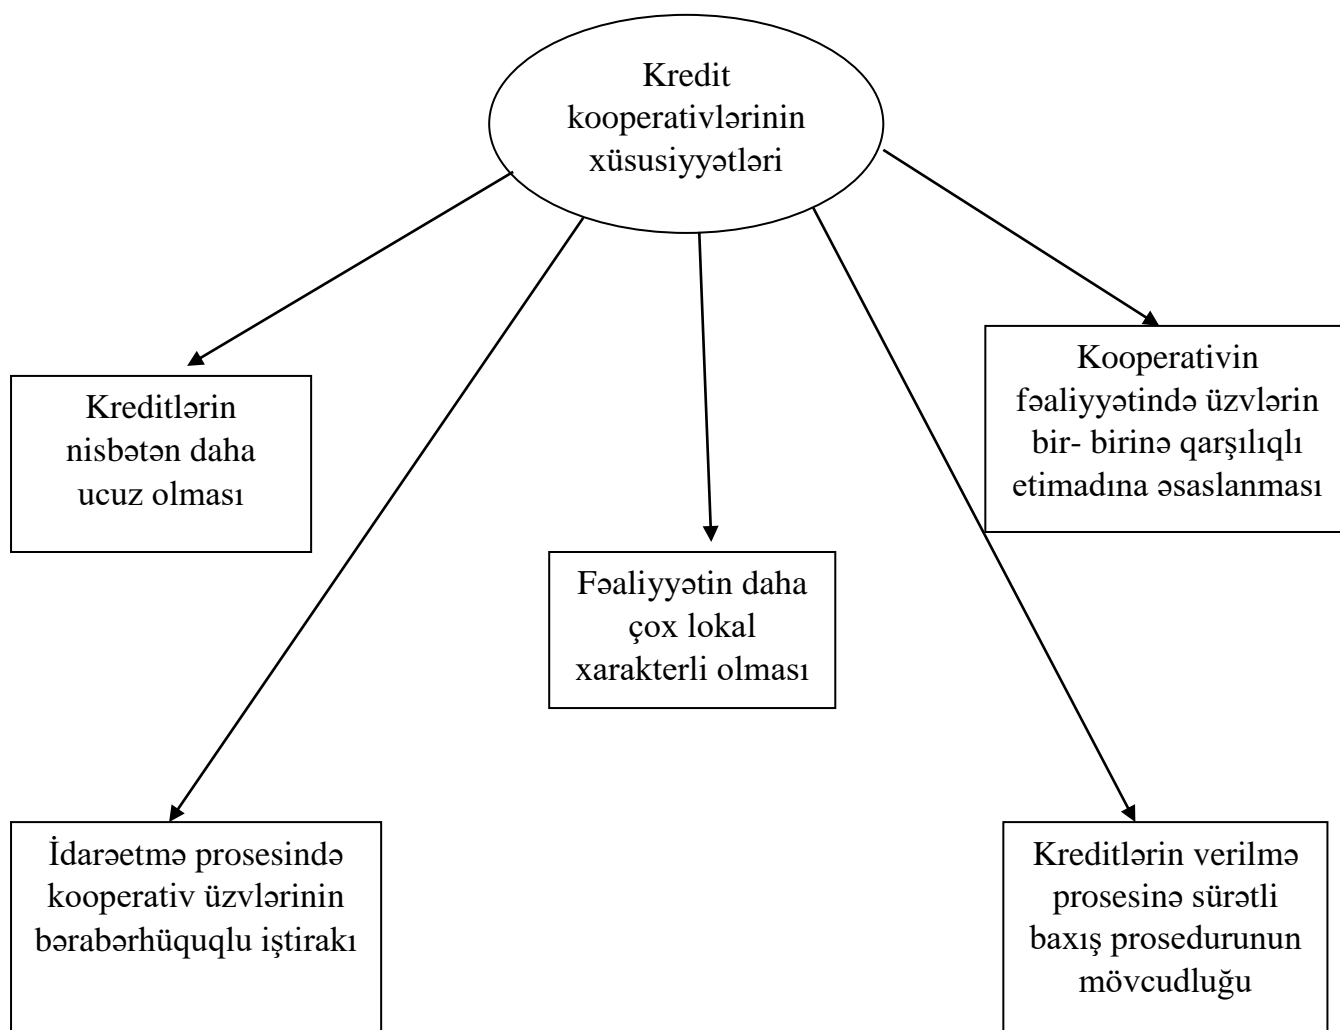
Kredit kooperativlərinin xüsusiyyətləri

Kreditlərin nisbətən daha ucuz olması

Kooperativin fəaliyyətində üzvlərin bir- birinə qarşılıqlı etimadına əsaslanması

Fəaliyyətin daha çox lokal xarakterli olması

İdarəetmə prosesində kooperativ üzvlərinin bərabərhüquqlu iştirakı

Kreditlərin verilmə prosesinə sürətli baxış prosedurunun mövcudluğu